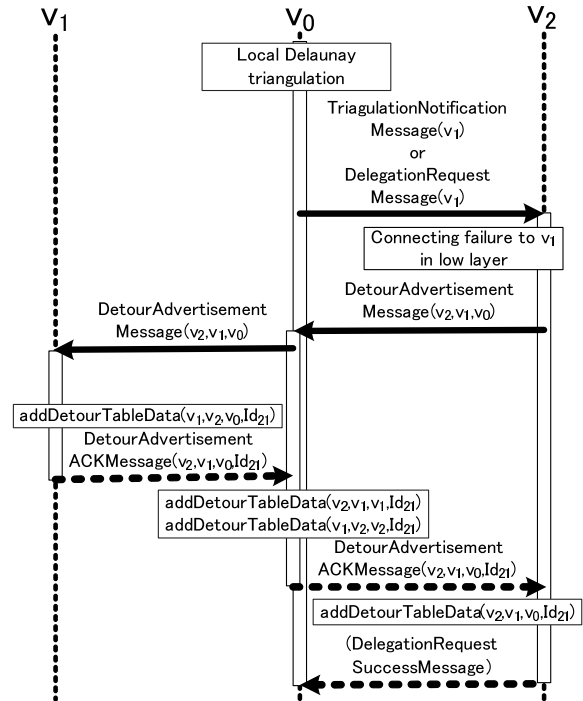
$v_1$

$v_0$

$v_2$

Local Delaunay triangulation

TriagulationNotification Message($v_1$) or DelegationRequest Message($v_1$)

Connecting failure to $v_1$ in low layer

DetourAdvertisement Message($v_2$,$v_1$,$v_0$)

DetourAdvertisement Message($v_2$,$v_1$,$v_0$)

addDetourTableData($v_1$,$v_2$,$v_0$,$Id_{21}$)

DetourAdvertisement ACKMessage($v_2$,$v_1$,$v_0$,$Id_{21}$)

addDetourTableData($v_2$,$v_1$,$v_1$,$Id_{21}$)
addDetourTableData($v_1$,$v_2$,$v_2$,$Id_{21}$)

DetourAdvertisement ACKMessage($v_2$,$v_1$,$v_0$,$Id_{21}$)

addDetourTableData($v_2$,$v_1$,$v_0$,$Id_{21}$)

(DelegationRequest SuccessMessage)